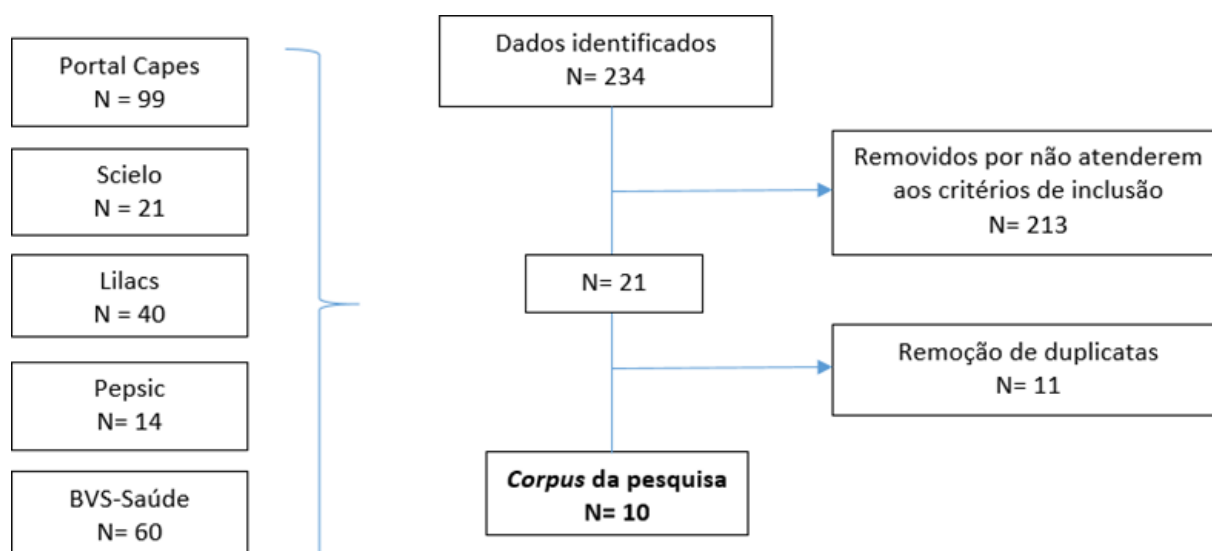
Portal Capes
N = 99

Scielo
N = 21

Lilacs
N = 40

Pepsic
N= 14

BVS-Saúde
N= 60

Dados identificados
N= 234

Removidos por não atenderem aos critérios de inclusão
N= 213

N= 21

Remoção de duplicatas
N= 11

*Corpus* da pesquisa
N= 10